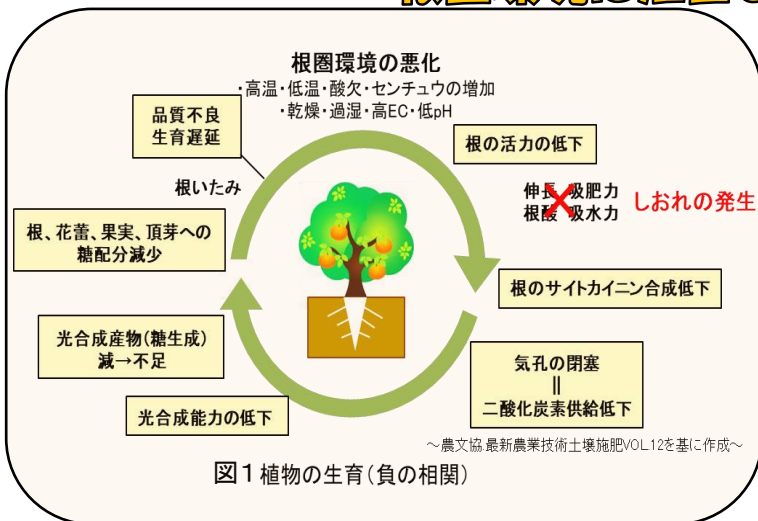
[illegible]

根圏環境の悪化
・高温・低温・酸欠・センチュウの増加
・乾燥・過湿・高EC・低pH

品質不良
生育遅延

根の活力の低下

根いたみ

伸長 吸肥力
根酸 吸水力

しおれの発生

根、花蕾、果実、頂芽への
糖配分減少

根のサイトカイニン合成低下

光合成産物(糖生成)
減→不足

気孔の閉塞
‖
二酸化炭素供給低下

光合成能力の低下

～農文協 最新農業技術土壌施肥VOL.12を基に作成～

図1 植物の生育(負の相関)